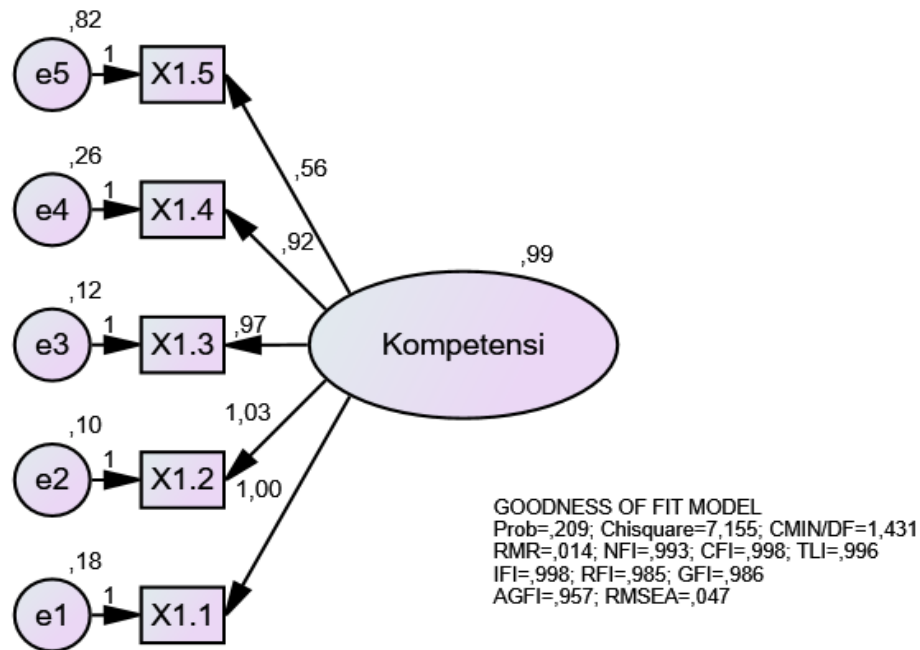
,82
e5
1
X1.5
,26
e4
1
X1.4
,12
e3
1
X1.3
,10
e2
1
X1.2
,18
e1
1
X1.1
,56
,92
,97
1,03
1,00
,99
Kompetensi

GOODNESS OF FIT MODEL
Prob=,209; Chisquare=7,155; CMIN/DF=1,431
RMR=,014; NFI=,993; CFI=,998; TLI=,996
IFI=,998; RFI=,985; GFI=,986
AGFI=,957; RMSEA=,047